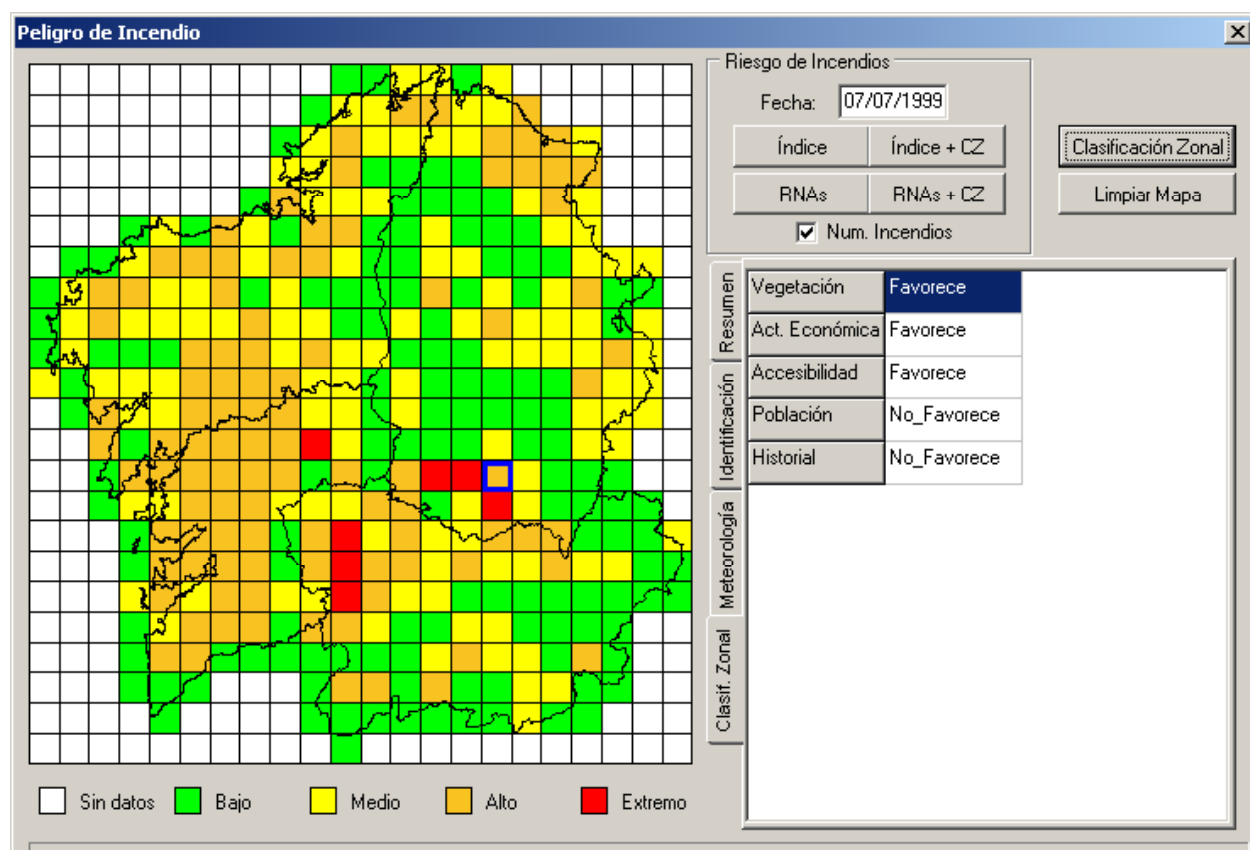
Peligro de Incendio

Riesgo de Incendios
Fecha: 07/07/1999
Índice
Índice + CZ
RNAs
RNAs + CZ
Num. Incendios

Clasificación Zonal
Limpiar Mapa

Resumen
Identificación
Meteorología
Clasif. Zonal

| Vegetación | Favorece |
|---|---|
| Act. Económica | Favorece |
| Accesibilidad | Favorece |
| Población | No_Favorece |
| Historial | No_Favorece |

Sin datos Bajo Medio Alto Extremo